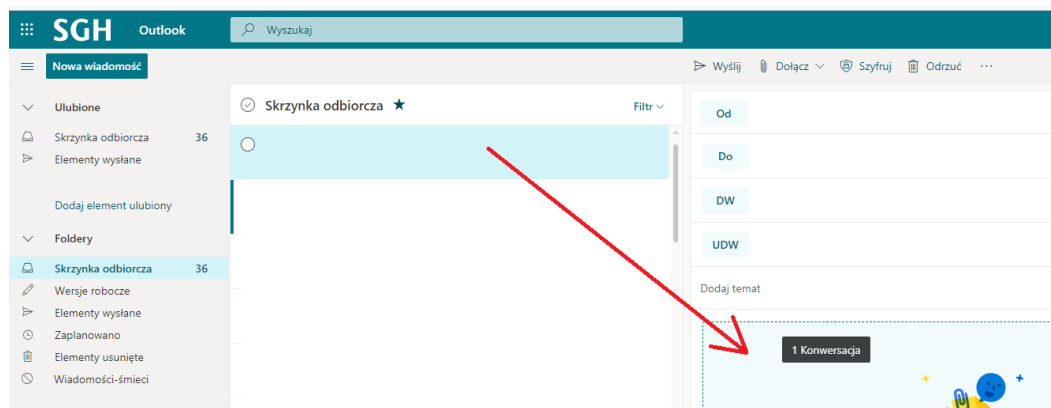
SGH Outlook

Wyszukaj

Nowa wiadomość

Wyślij Dołącz Szyfruj Odrzuć ···

Ulubione

Skrzynka odbiorcza 36
Elementy wysłane

Dodaj element ulubiony

Foldery

Skrzynka odbiorcza 36
Wersje robocze
Elementy wysłane
Zaplanowano
Elementy usunięte
Wiadomości-śmieci

Skrzynka odbiorcza ★

Filtr

Od

Do

DW

UDW

Dodaj temat

1 Konwersacja